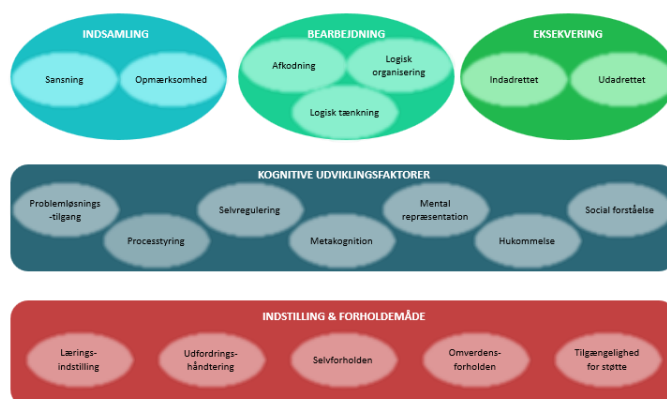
INDSAMLING

Sansning

Opmærksomhed

BEARBEJDNING

Afkodning

Logisk organisering

Logisk tænkning

EKSEKVERING

Indadrettet

Udadrettet

KOGNITIVE UDVIKLINGSFAKTORER

Problemløsnings -tilgang

Processtyring

Selvregulering

Metakognition

Mental repræsentation

Hukommelse

Social forståelse

INDSTILLING & FORHOLDEMÅDE

Lærings-indstilling

Udfordrings-håndtering

Selvforholden

Omverdens-forholden

Tilgængelighed for støtte